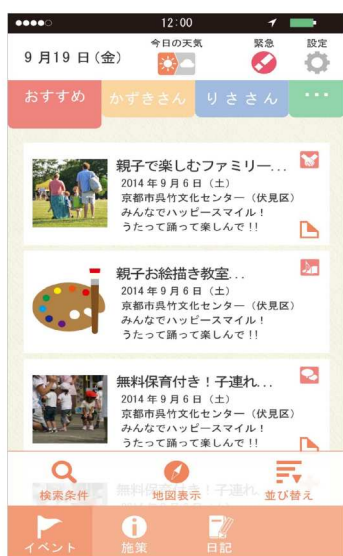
12:00

9 月19 日（金）

今日の天気

緊急

設定

おすすめ

かずきさん

りさん

・・・

親子で楽しむファミリー...
2014 年 9 月 6 日（土）
京都市呉竹文化センター（伏見区）
みんなでハッピースマイル！
うたって踊って楽しんで !!

親子お絵描き教室...
2014 年 9 月 6 日（土）
京都市呉竹文化センター（伏見区）
みんなでハッピースマイル！
うたって踊って楽しんで !!

無料保育付き！子連れ...
2014 年 9 月 6 日（土）
京都市呉竹文化センター（伏見区）
みんなでハッピースマイル！
うたって踊って楽しんで !!

無料保育付き！子連れ...

検索条件

地図表示

並び替え

イベント

施策

日記